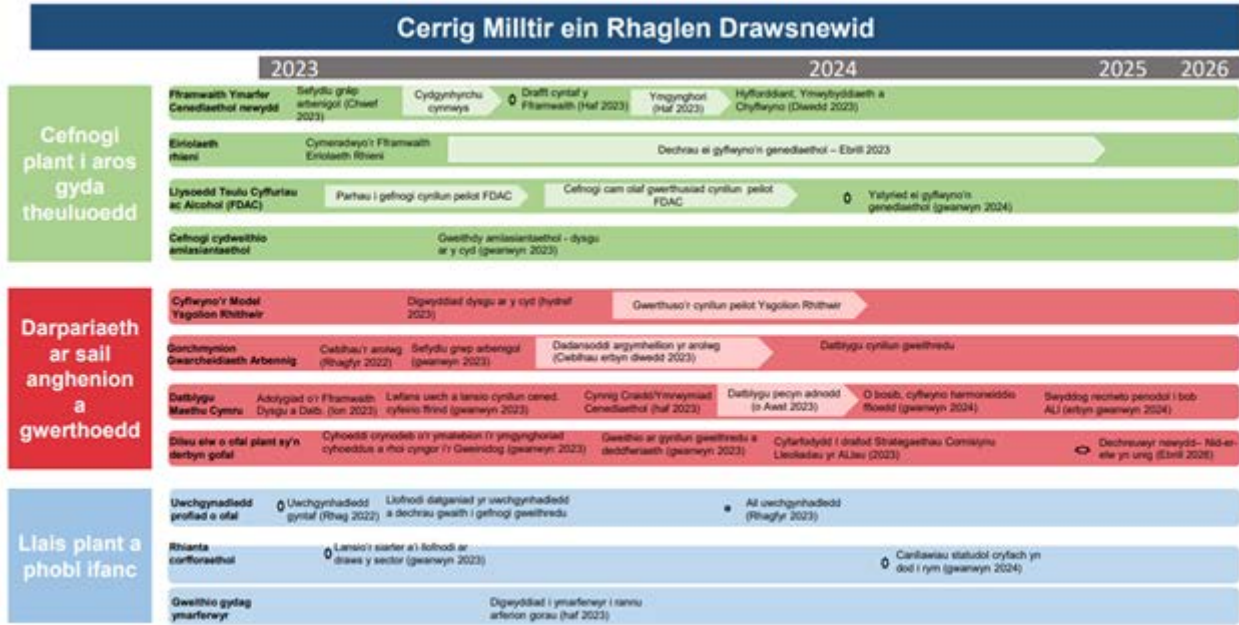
Cerrig Milltir ein Rhaglen Drawsnewid

2023 2024 2025 2026

Cefnogi plant i aros gyda theuluoedd

Fframwaith Ymarfer Cenedlaethol newydd
Sefydlu grŵp arbenigol (Chwef 2023)
Cydgynhyrchu cynnwys
Drafft cyntaf y Fframwaith (Haf 2023)
Ymgynghori (Haf 2023)
Hyfforddiant, Ymwybyddiaeth a Chyflwyno (Diwedd 2023)

Eiriolaeth rhieni
Cymeradwyo'r Fframwaith Eiriolaeth Rhieni
Dechrau ei gyflwyno'n genedlaethol – Ebrill 2023

Llysoedd Teulu Cyffuriau ac Alcohol (FDAC)
Parhau i gefnogi cynllun peilot FDAC
Cefnogi cam olaf gwerthusiad cynllun peilot FDAC
Ystyried ei gyflwyno'n genedlaethol (gwanwyn 2024)

Cefnogi cydweithio amlasiantaethol
Gweithdy amlasiantaethol - dysgu ar y cyd (gwanwyn 2023)

Darpariaeth ar sail anghenion a gwerthoedd

Cyflwyno'r Model Ysgolion Rhithwir
Digwyddiad dysgu ar y cyd (hydref 2023)
Gwerthuso'r cynllun peilot Ysgolion Rhithwir

Gorchmynion Gwarcheidiaeth Arbennig
Cwblhau'r arolwg (Rhagfyr 2022)
Sefydlu grŵp arbenigol (gwanwyn 2023)
Dadansoddi argymhellion yr arolwg (Cwblhau erbyn diwedd 2023)
Datblygu cynllun gweithredu

Datblygu Maethu Cymru
Adolygiad o'r Fframwaith Dysgu a Datb. (Ion 2023)
Lefarw uwch a lansio cynllun cened. cyfeirio ffrind (gwanwyn 2023)
Cynnig Craidd/Ymrwymiad Cenedlaethol (haf 2023)
Datblygu pecyn adnodd (o Awst 2023)
O bosib, cyflwyno harmoneiddio ffioedd (gwanwyn 2024)
Swyddog recriwtio penodol i bob ALI (erbyn gwanwyn 2024)

Dileu elw o ofal plant sy'n derbyn gofal
Cyhoeddi crynodeb o'r ymatebion i'r ymgynghoriad cyhoeddus a rhoi cyngor i'r Gweinidog (gwanwyn 2023)
Gweithio ar gynllun gweithredu a deddfwriaeth (gwanwyn 2023)
Cyfarfodydd i drafod Strategaethau Comisiynu Lleoliadau yr ALlau (2023)
Dechreuwyr newydd– Nid-er-elw yn unig (Ebrill 2026)

Llais plant a phobl ifanc

Uwchgynhadledd profiad o ofal
Uwchgynhadledd gyntaf (Rhag 2022)
Llofnodi datganiad yr uwchgynhadledd a dechrau gwaith i gefnogi gweithredu
Ail uwchgynhadledd (Rhagfyr 2023)

Rhianta corfforaethol
Lansio'r siarter a'i llofnodi ar draws y sector (gwanwyn 2023)
Canllawiau statudol cryfach yn dod i rym (gwanwyn 2024)

Gweithio gydag ymarferwyr
Digwyddiad i ymarferwyr i rannu arferion gorau (haf 2023)